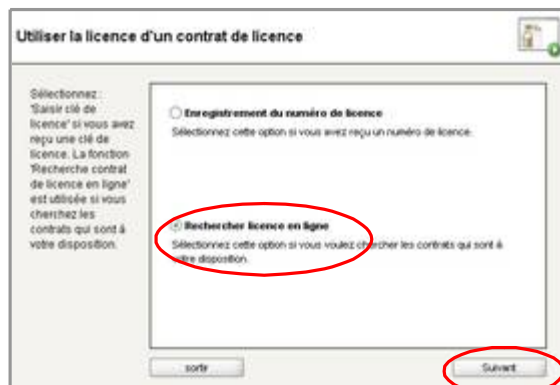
Utiliser la licence d'un contrat de licence

Sélectionnez : 'Saisir clé de licence' si vous avez reçu une clé de licence. La fonction 'Recherche contrat de licence en ligne' est utilisée si vous cherchez les contrats qui sont à votre disposition.

Enregistrement du numéro de licence
Sélectionnez cette option si vous avez reçu un numéro de licence.

Rechercher licence en ligne
Sélectionnez cette option si vous voulez chercher les contrats qui sont à votre disposition.

sortir

Suivant